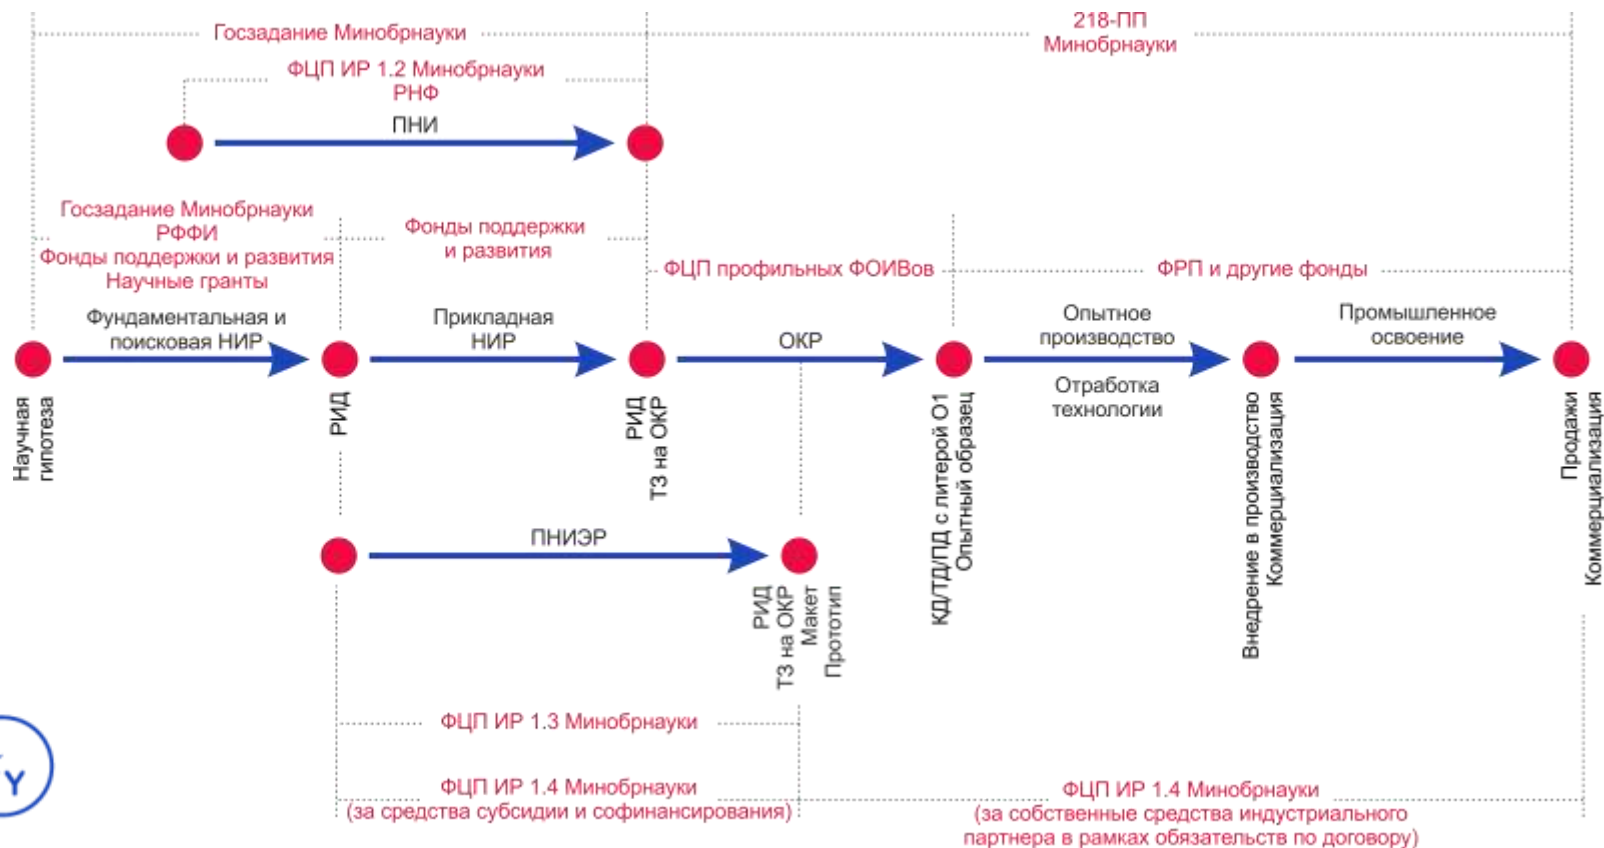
Госзадание Минобрнауки

218-ПП
Минобрнауки

ФЦП ИР 1.2 Минобрнауки
РНФ

ПНИ

Госзадание Минобрнауки
РФФИ
Фонды поддержки и развития
Научные гранты

Фонды поддержки
и развития

ФЦП профильных ФОИВов

ФРП и другие фонды

Фундаментальная и поисковая НИР

Прикладная НИР

ОКР

Опытное производство

Отработка технологии

Промышленное освоение

Научная гипотеза

РИД

РИД
ТЗ на ОКР

КД/ТД/ПД с литерой О1
Опытный образец

Внедрение в производство
Коммерциализация

Продажи
Коммерциализация

ПНИЭР

РИД
ТЗ на ОКР
Макет
Прототип

ФЦП ИР 1.3 Минобрнауки

ФЦП ИР 1.4 Минобрнауки
(за средства субсидии и софинансирования)

ФЦП ИР 1.4 Минобрнауки
(за собственные средства индустриального партнера в рамках обязательств по договору)

Y